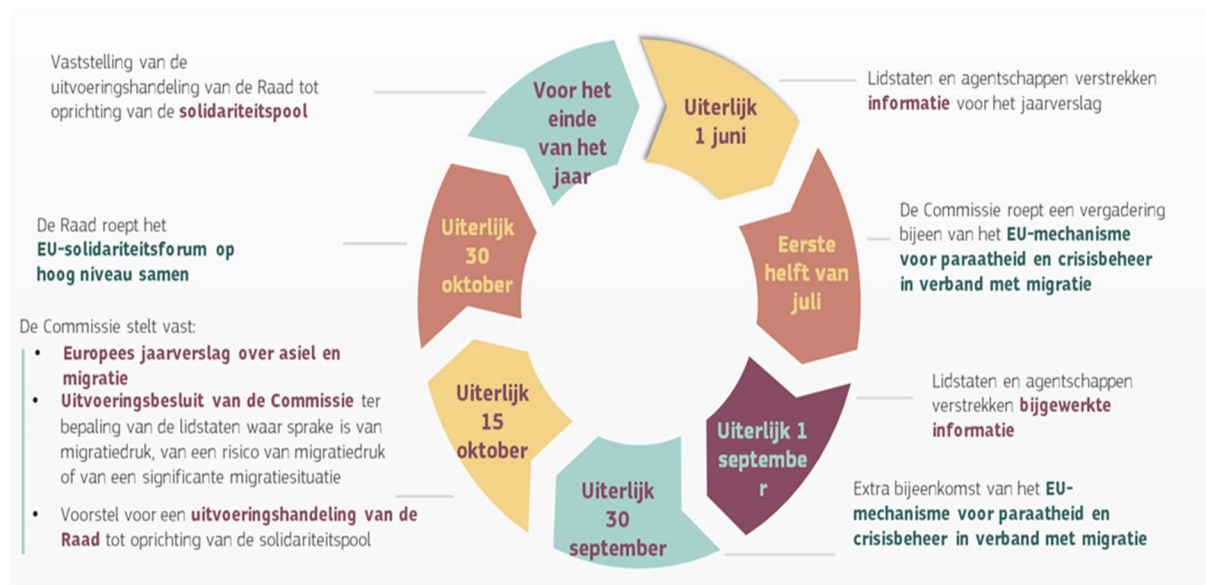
Vaststelling van de uitvoeringshandeling van de Raad tot oprichting van de solidariteitspool

Voor het einde van het jaar

Uiterlijk 1 juni

Lidstaten en agentschappen verstrekken informatie voor het jaarverslag

De Raad roept het EU-solidariteitsforum op hoog niveau samen

Uiterlijk 30 oktober

Eerste helft van juli

De Commissie roept een vergadering bijeen van het EU-mechanisme voor paraatheid en crisisbeheer in verband met migratie

De Commissie stelt vast:

- Europees jaarverslag over asiel en migratie
- Uitvoeringsbesluit van de Commissie ter bepaling van de lidstaten waar sprake is van migratiedruk, van een risico van migratiedruk of van een significante migratiesituatie
- Voorstel voor een uitvoeringshandeling van de Raad tot oprichting van de solidariteitspool

Uiterlijk 15 oktober

Uiterlijk 1 septembe r

Lidstaten en agentschappen verstrekken bijgewerkte informatie

Uiterlijk 30 september

Extra bijeenkomst van het EU-mechanisme voor paraatheid en crisisbeheer in verband met migratie